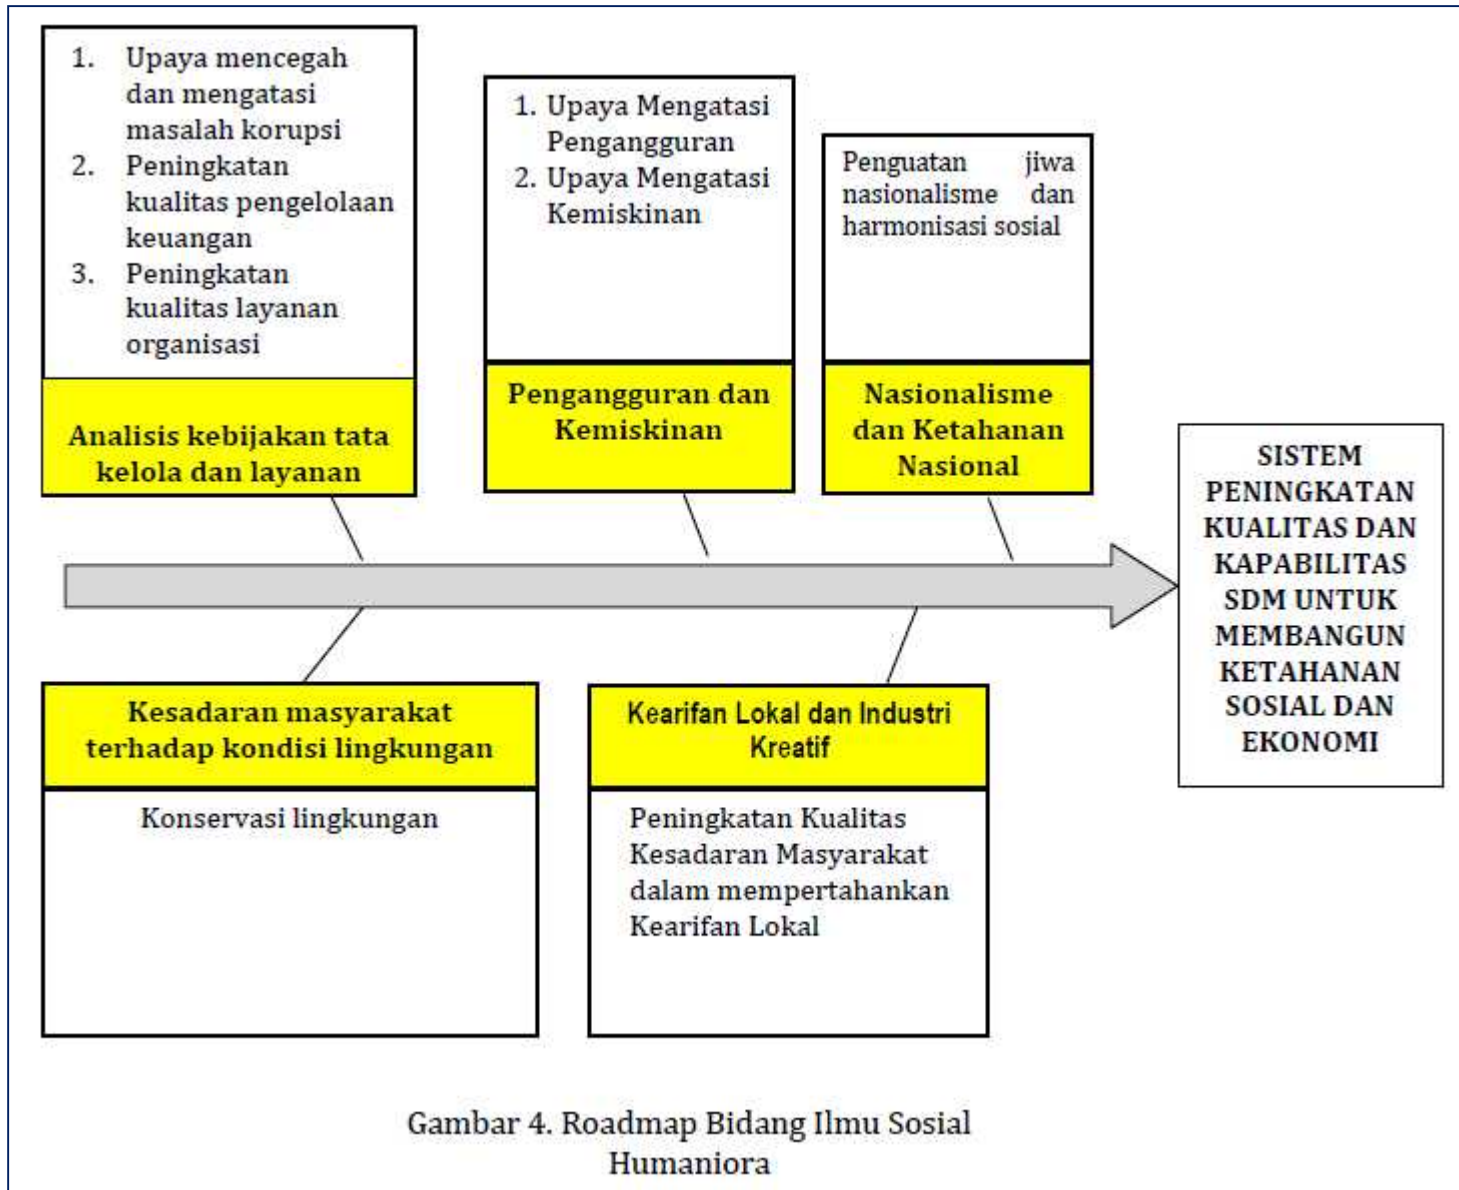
1. Upaya mencegah dan mengatasi masalah korupsi
2. Peningkatan kualitas pengelolaan keuangan
3. Peningkatan kualitas layanan organisasi

Analisis kebijakan tata kelola dan layanan

1. Upaya Mengatasi Pengangguran
2. Upaya Mengatasi Kemiskinan

Pengangguran dan Kemiskinan

Penguatan jiwa nasionalisme dan harmonisasi sosial

Nasionalisme dan Ketahanan Nasional

SISTEM PENINGKATAN KUALITAS DAN KAPABILITAS SDM UNTUK MEMBANGUN KETAHANAN SOSIAL DAN EKONOMI

Kesadaran masyarakat terhadap kondisi lingkungan

Konservasi lingkungan

Kearifan Lokal dan Industri Kreatif

Peningkatan Kualitas Kesadaran Masyarakat dalam mempertahankan Kearifan Lokal

Gambar 4. Roadmap Bidang Ilmu Sosial Humaniora